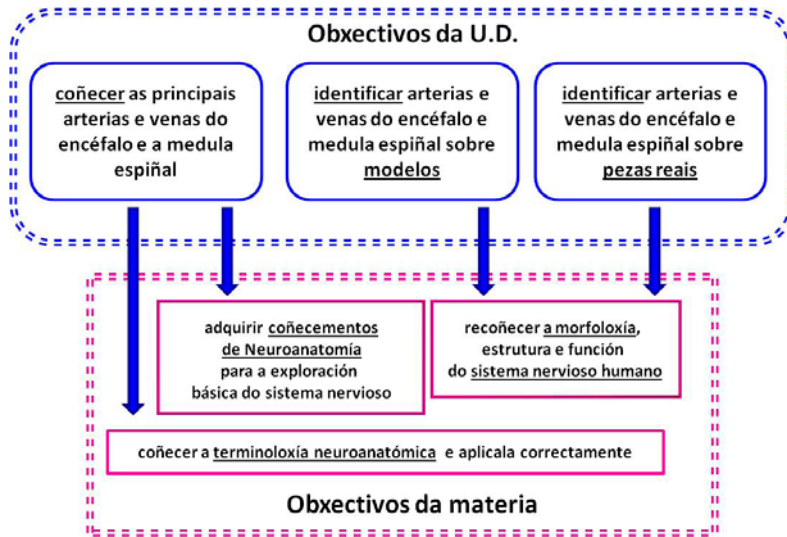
Obxectivos da U.D.

coñecer as principais arterias e venas do encéfalo e a medula espiñal

identificar arterias e venas do encéfalo e medula espiñal sobre modelos

identificar arterias e venas do encéfalo e medula espiñal sobre pezas reais

adquirir coñecementos de Neuroanatomía para a exploración básica do sistema nervioso

recoñecer a morfoloxía, estrutura e función do sistema nervioso humano

coñecer a terminoloxía neuroanatómica e aplicala correctamente

Obxectivos da materia